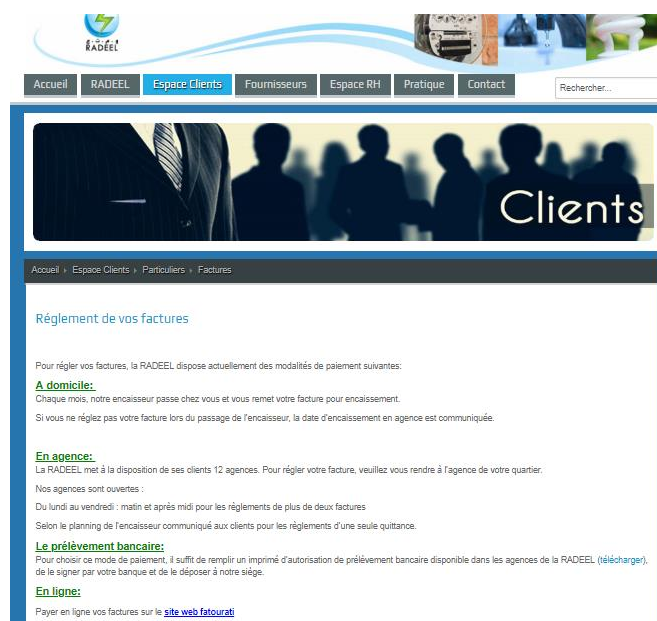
RADEEL

Accueil RADEEL Espace Clients Fournisseurs Espace RH Pratique Contact

Rechercher...

Clients

Accueil ▸ Espace Clients ▸ Particuliers ▸ Factures

Réglement de vos factures

Pour régler vos factures, la RADEEL dispose actuellement des modalités de paiement suivantes:

A domicile:

Chaque mois, notre encaisseur passe chez vous et vous remet votre facture pour encaissement.

Si vous ne réglez pas votre facture lors du passage de l'encaisseur, la date d'encaissement en agence est communiquée.

En agence:

La RADEEL met à la disposition de ses clients 12 agences. Pour régler votre facture, veuillez vous rendre à l'agence de votre quartier.

Nos agences sont ouvertes :

Du lundi au vendredi : matin et aprés midi pour les réglements de plus de deux factures

Selon le planning de l'encaisseur communiqué aux clients pour les réglements d'une seule quittance.

Le prélèvement bancaire:

Pour choisir ce mode de paiement, il suffit de remplir un imprimé d'autorisation de prélèvement bancaire disponible dans les agences de la RADEEL (télécharger), de le signer par votre banque et de le déposer à notre siège.

En ligne:

Payer en ligne vos factures sur le site web fatourati